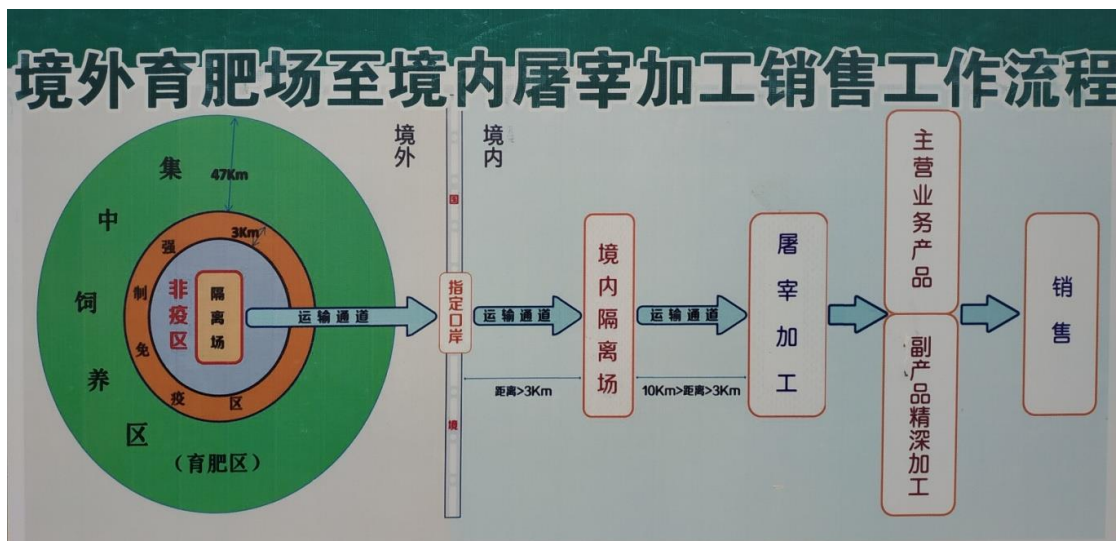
境外育肥场至境内屠宰加工销售工作流程

集中饲养区

47Km

3Km

强制免疫区

非疫区

隔离场

（育肥区）

运输通道

境外

境内

国

境

指定口岸

运输通道

距离>3Km

境内隔离场

运输通道

10Km>距离>3Km

屠宰加工

主营业务产品

副产品精深加工

销售